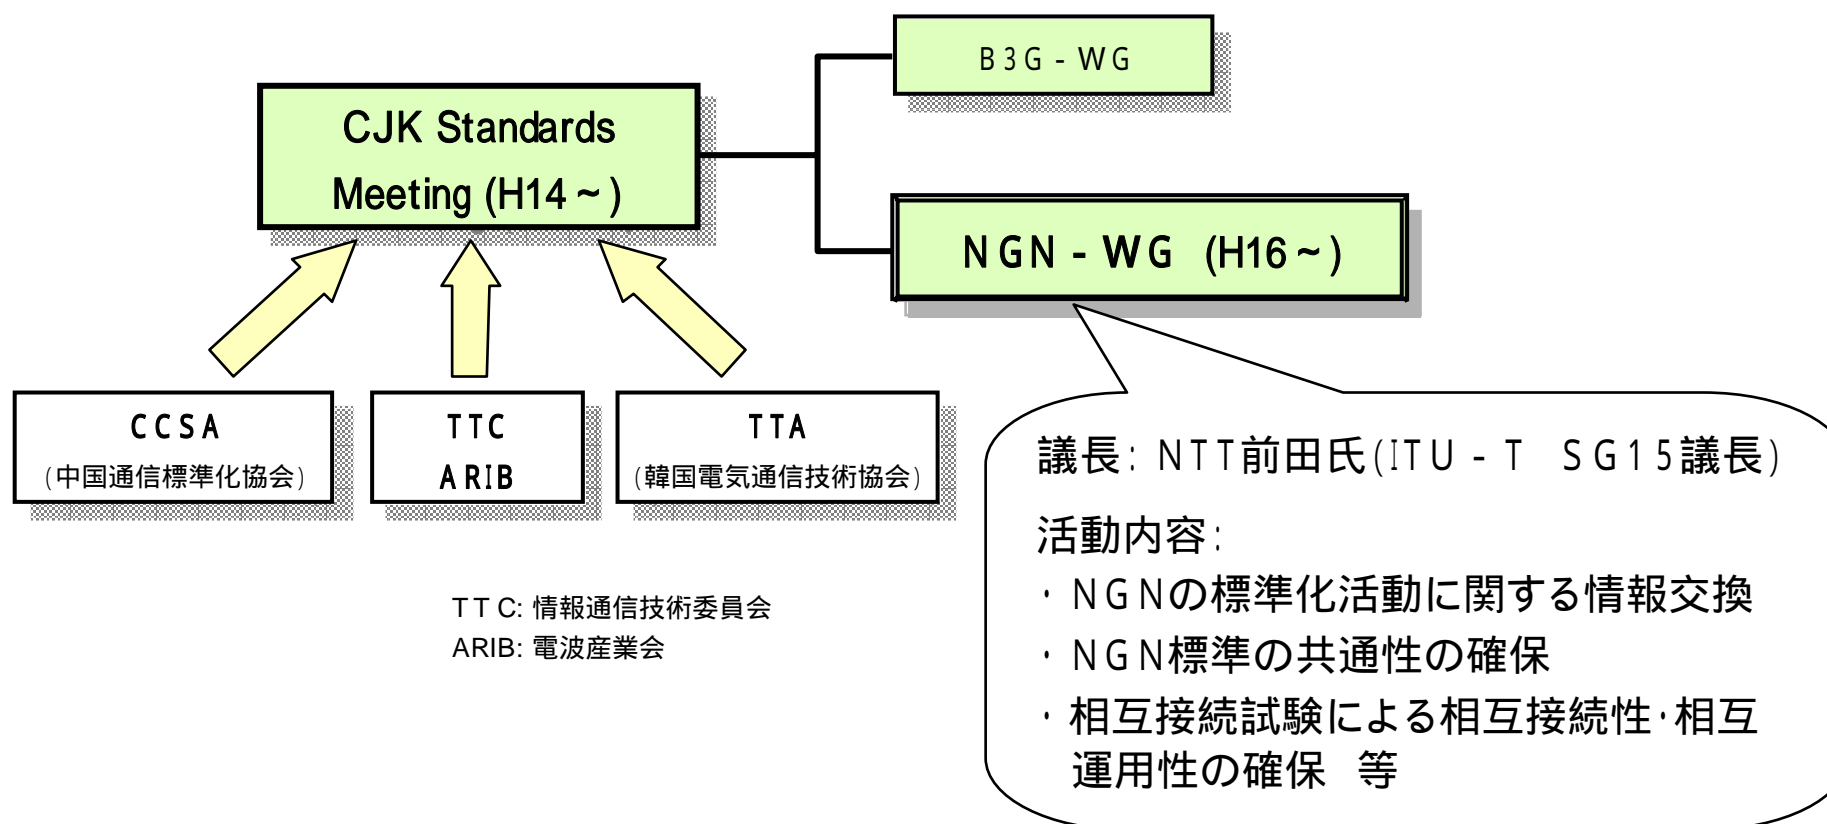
CJK Standards Meeting (H14～)

B3G-WG

NGN-WG (H16～)

CCSA
(中国通信標準化協会)

TTC
ARIB

TTA
(韓国電気通信技術協会)

TTC: 情報通信技術委員会
ARIB: 電波産業会

議長: NTT前田氏(ITU-T SG15議長)

活動内容:
・NGNの標準化活動に関する情報交換
・NGN標準の共通性の確保
・相互接続試験による相互接続性･相互運用性の確保 等